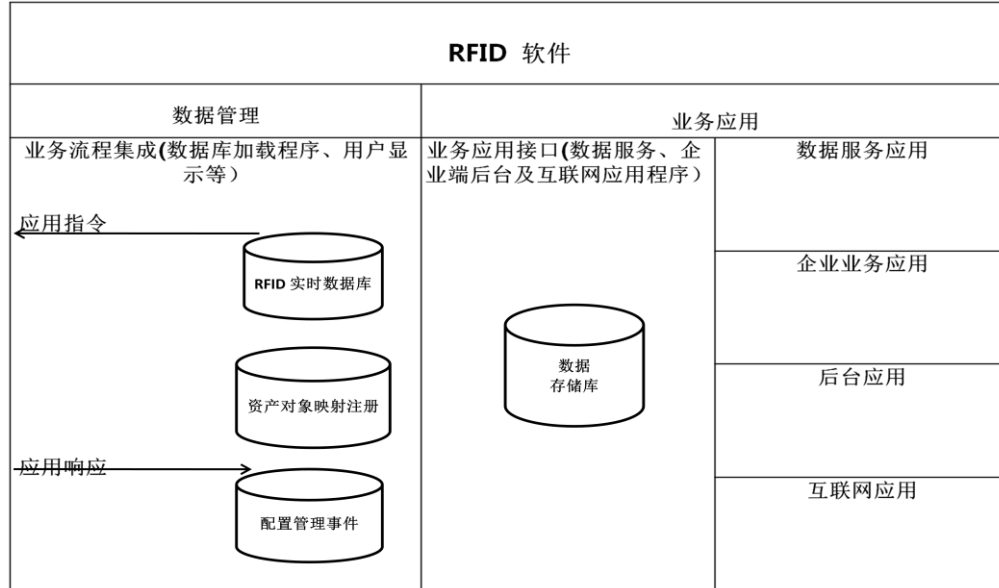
RFID 软件

数据管理

业务应用

业务流程集成(数据库加载程序、用户显示等）

应用指令

RFID 实时数据库

资产对象映射注册

应用响应

配置管理事件

业务应用接口(数据服务、企业端后台及互联网应用程序）

数据
存储库

数据服务应用

企业业务应用

后台应用

互联网应用